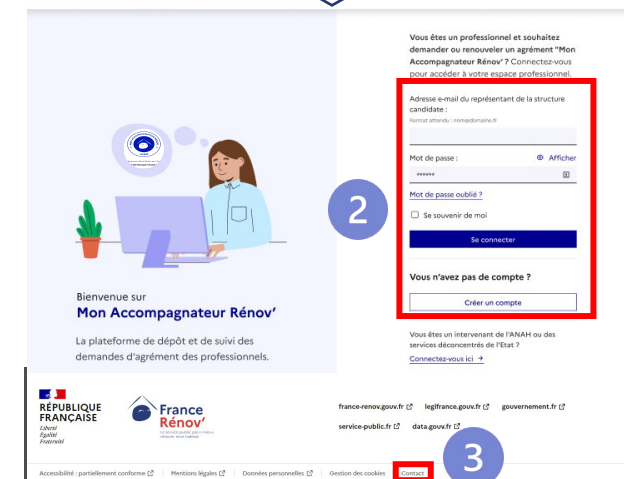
Vous êtes un professionnel et souhaitez demander ou renouveler un agrément "Mon Accompagnateur Rénov' ? Connectez-vous pour accéder à votre espace professionnel.

Adresse e-mail du représentant de la structure candidate :

Format attendu : nom@domaine.fr

Mot de passe :

Afficher

******

Mot de passe oublié ?

Se souvenir de moi

Se connecter

Vous n'avez pas de compte ?

Créer un compte

Vous êtes un intervenant de l'ANAH ou des services déconcentrés de l'Etat ?

Connectez-vous ici →

2

Bienvenue sur

Mon Accompagnateur Rénov'

La plateforme de dépôt et de suivi des demandes d'agrément des professionnels.

RÉPUBLIQUE FRANÇAISE

Liberté Égalité Fraternité

France Rénov'

france-renov.gouv.fr legifrance.gouv.fr gouvernement.fr

service-public.fr data.gouv.fr

3

Accessibilité : partiellement conforme Mentions légales Données personnelles Gestion des cookies Contact